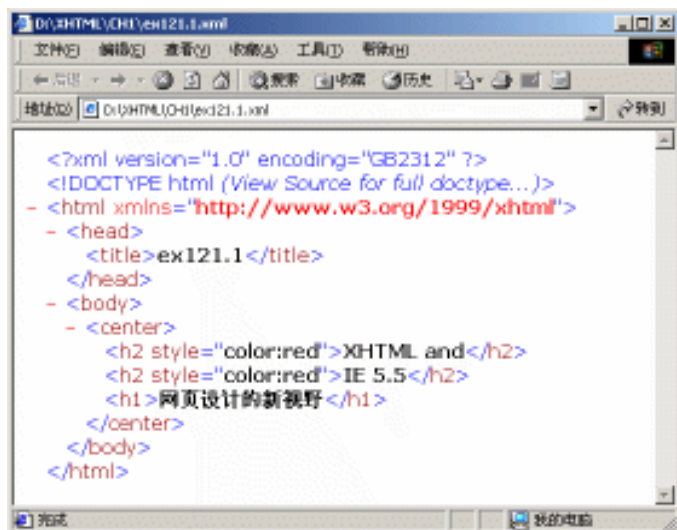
D:\XHTML\CH1\ex121.1.xml

文件(F) 编辑(E) 查看(V) 收藏(A) 工具(T) 帮助(H)

← 后退 · → · 搜索 收藏 历史

地址(D) D:\XHTML\CH1\ex121.1.xml 转到

<?xml version="1.0" encoding="GB2312" ?>
<!DOCTYPE html (View Source for full doctype...)>
- <html xmlns="http://www.w3.org/1999/xhtml">
- <head>
<title>ex121.1</title>
</head>
- <body>
- <center>
<h2 style="color:red">XHTML and</h2>
<h2 style="color:red">IE 5.5</h2>
<h1>网页设计的新视野</h1>
</center>
</body>
</html>

完成 我的电脑